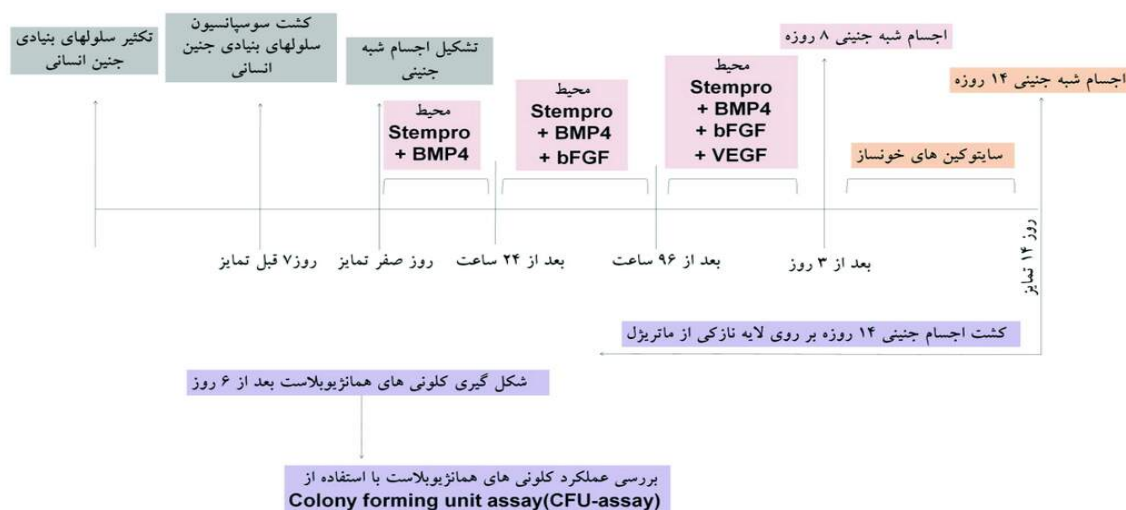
تکثیر سلولهای بنیادی جنین انسانی

کشت سوسپانسیون سلولهای بنیادی جنین انسانی

تشکیل اجسام شبه جنینی

محیط
Stempro
+ BMP4

محیط
Stempro
+ BMP4
+ bFGF

محیط
Stempro
+ BMP4
+ bFGF
+ VEGF

اجسام شبه جنینی ۸ روزه

اجسام شبه جنینی ۱۴ روزه

سایتوکین های خونساز

روز۷ قبل تمایز

روز صفر تمایز

بعد از ۲۴ ساعت

بعد از ۹۶ ساعت

بعد از ۳ روز

روز ۱۴ تمایز

کشت اجسام جنینی ۱۴ روزه بر روی لایه نازکی از ماتریژل

شکل گیری کلونی های همانژیوبلاست بعد از ۶ روز

بررسی عملکرد کلونی های همانژیوبلاست با استفاده از
Colony forming unit assay(CFU-assay)